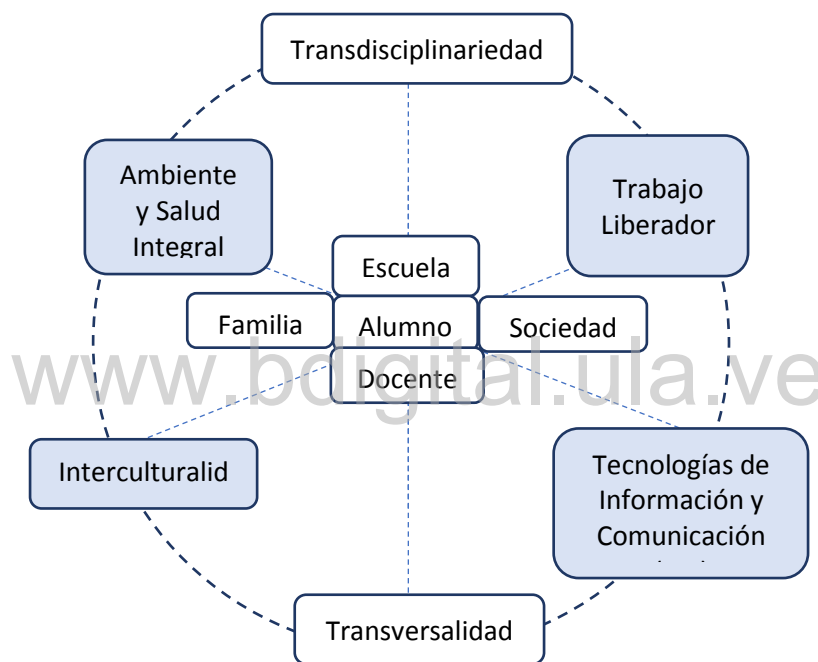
Transdisciplinariedad

Ambiente y Salud Integral

Trabajo Liberador

Escuela

Familia

Alumno

Sociedad

Docente

www.bdigital.ula.ve

Interculturalid

Tecnologías de Información y Comunicación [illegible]

Transversalidad